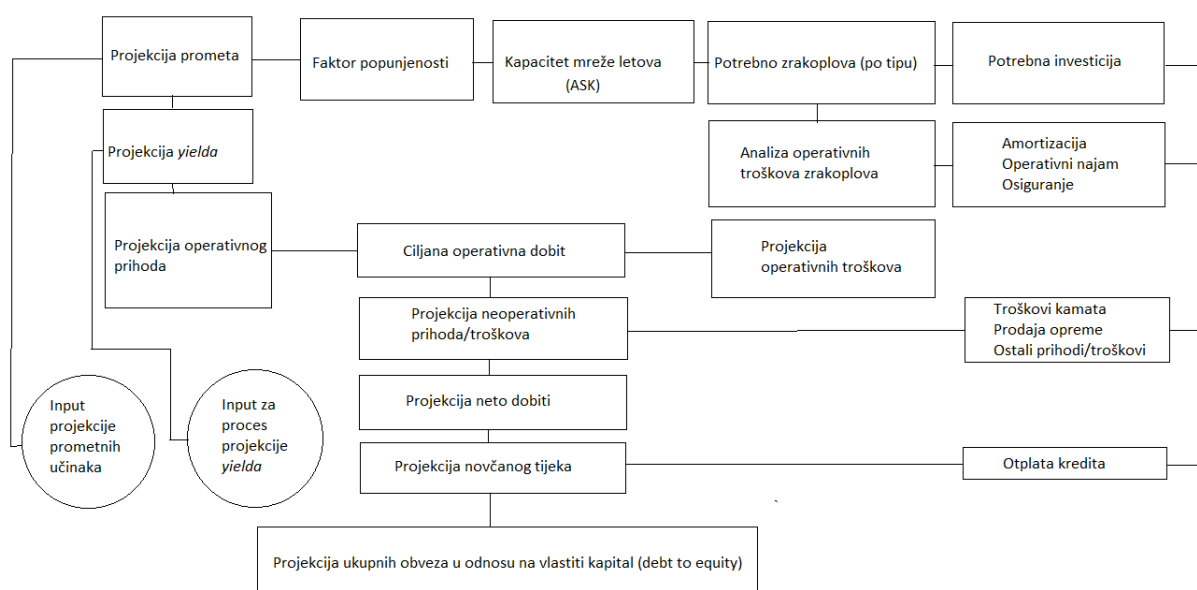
Projekcija prometa

Faktor popunjenosti

Kapacitet mreže letova (ASK)

Potrebno zrakoplova (po tipu)

Potrebna investicija

Projekcija *yielda*

Analiza operativnih troškova zrakoplova

Amortizacija
Operativni najam
Osiguranje

Projekcija operativnog prihoda

Ciljana operativna dobit

Projekcija operativnih troškova

Projekcija neoperativnih prihoda/troškova

Troškovi kamata
Prodaja opreme
Ostali prihodi/troškovi

Projekcija neto dobiti

Input projekcije prometnih učinaka

Input za proces projekcije *yielda*

Projekcija novčanog tijeka

Otplata kredita

Projekcija ukupnih obveza u odnosu na vlastiti kapital (debt to equity)